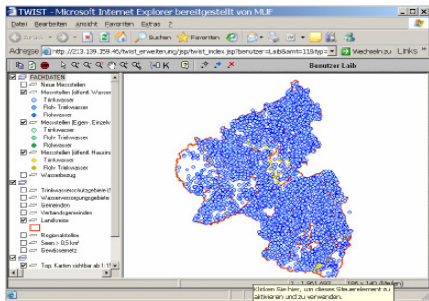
TWIST - Microsoft Internet Explorer bereitgestellt von MUF

Datei Bearbeiten Ansicht Favoriten Extras ?

Zurück Suchen Favoriten

Adresse http://213.139.159.46/twist_erweiterung/jsp/twist_index.jsp?benutzer=Laib&amt=11&typ= Wechseln zu Links

Benutzer Laib

FACHDATEN
Neue Messstellen
Messstellen (öffentl. Wasser
Trinkwasser
Roh- Trinkwasser
Rohwasser
Messstellen (Eigen- Einzel
Trinkwasser
Roh- Trinkwasser
Rohwasser
Messstellen (öffentl. Hausbr
Trinkwasser
Roh- Trinkwasser
Wasserfassung

Trinkwasserschutzgebiete
Wasserversorgungsgebiete
Gemeinden
Verbandsgemeinden
Landkreise

Regionalstelle
Seen > 0,5 km²
Gewässernetz

Top. Karten sichtbar ab 1:1

1 : 051 022 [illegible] (Meilen)

Klicken Sie hier, um dieses Steuerelement zu aktivieren und zu verwenden.